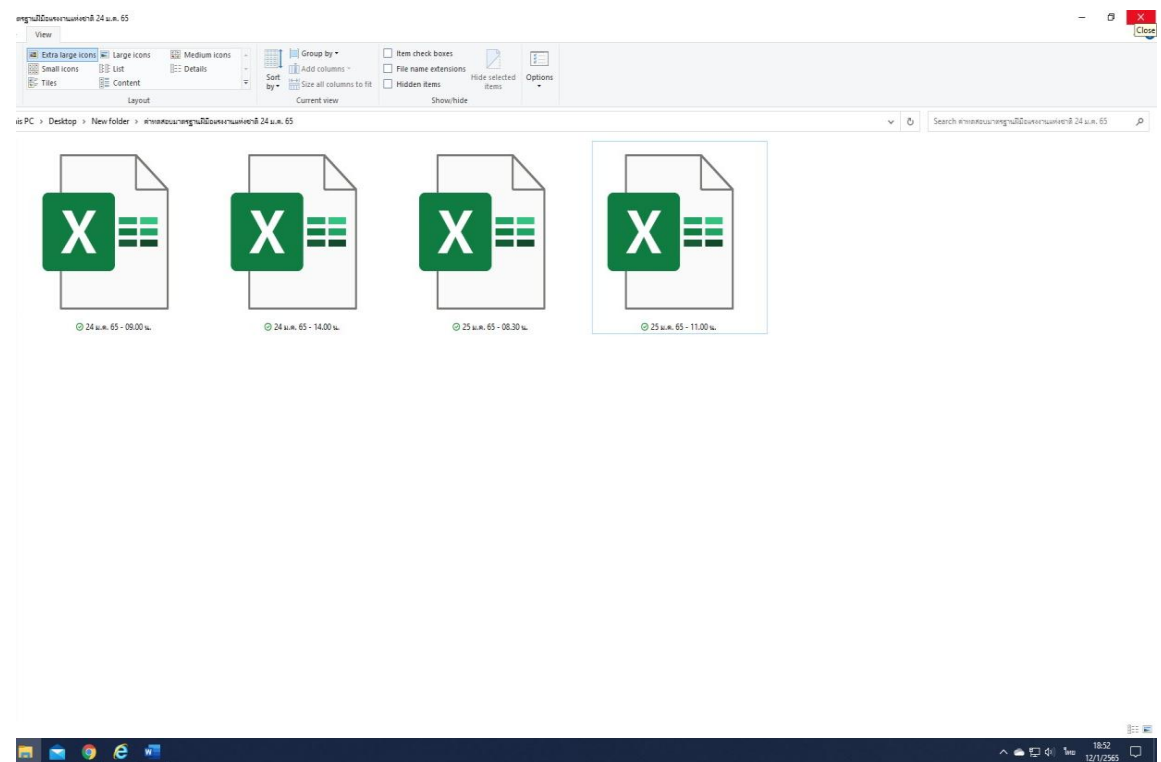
าตรฐานฝีมือแรงงานแห่งชาติ 24 ม.ค. 65

View

Extra large icons
Large icons
Medium icons
Small icons
List
Details
Tiles
Content
Layout

Sort by
Group by
Add columns
Size all columns to fit
Current view

Item check boxes
File name extensions
Hidden items
Hide selected items
Show/hide

Options

Close

is PC > Desktop > New folder > ค่าทดสอบมาตรฐานฝีมือแรงงานแห่งชาติ 24 ม.ค. 65

Search ค่าทดสอบมาตรฐานฝีมือแรงงานแห่งชาติ 24 ม.ค. 65

24 ม.ค. 65 - 09.00 น.

24 ม.ค. 65 - 14.00 น.

25 ม.ค. 65 - 08.30 น.

25 ม.ค. 65 - 11.00 น.

ไทย 18:52 12/1/2565